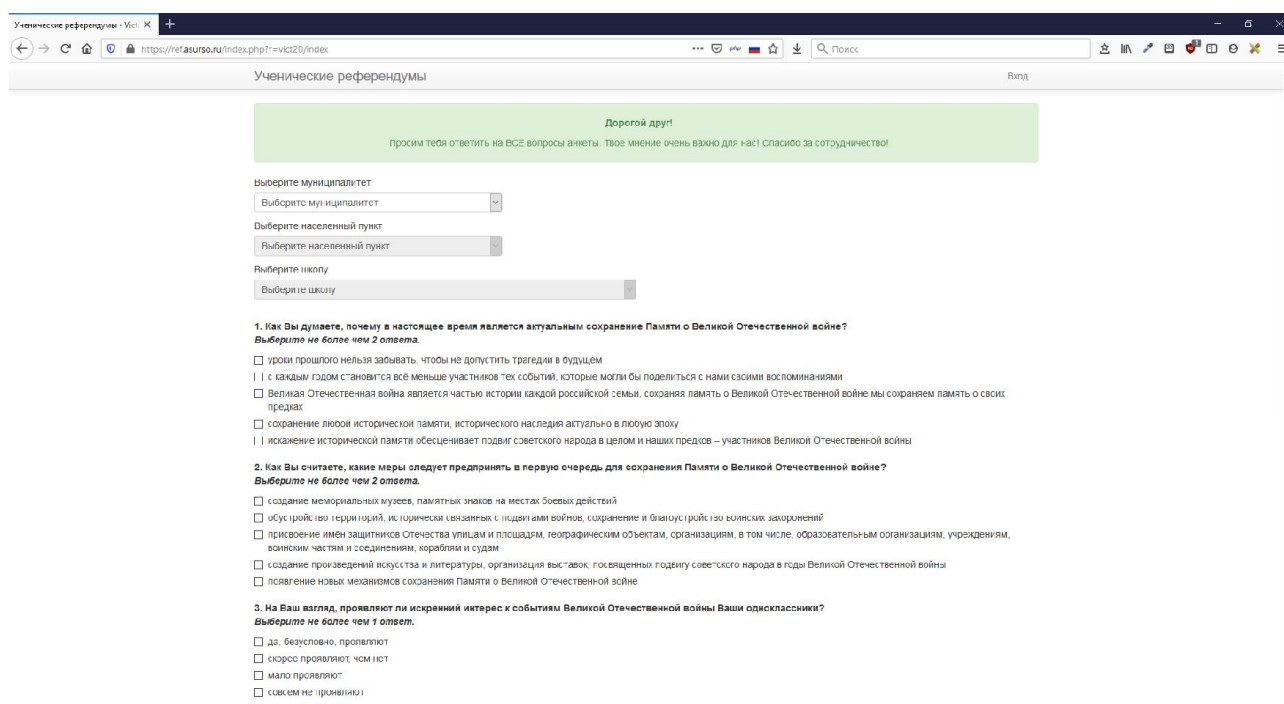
Ученические референдумы - Vict ×

https://ref.asurso.ru/index.php?r=vict20/index

Поиск

Ученические референдумы

Вход

Дорогой друг!

Просим тебя ответить на ВСЕ вопросы анкеты. Твое мнение очень важно для нас! Спасибо за сотрудничество!

Выберите муниципалитет

Выберите муниципалитет

Выберите населенный пункт

Выберите населенный пункт

Выберите школу

Выберите школу

1. Как Вы думаете, почему в настоящее время является актуальным сохранение Памяти о Великой Отечественной войне?
Выберите не более чем 2 ответа.

уроки прошлого нельзя забывать, чтобы не допустить трагедии в будущем

с каждым годом становится всё меньше участников тех событий, которые могли бы поделиться с нами своими воспоминаниями

Великая Отечественная война является частью истории каждой российской семьи, сохраняя память о Великой Отечественной войне мы сохраняем память о своих предках

сохранение любой исторической памяти, исторического наследия актуально в любую эпоху

искажение исторической памяти обесценивает подвиг советского народа в целом и наших предков – участников Великой Отечественной войны

2. Как Вы считаете, какие меры следует предпринять в первую очередь для сохранения Памяти о Великой Отечественной войне?
Выберите не более чем 2 ответа.

создание мемориальных музеев, памятных знаков на местах боевых действий

обустройство территорий, исторически связанных с подвигами воинов, сохранение и благоустройство воинских захоронений

присвоение имен защитников Отечества улицам и площадям, географическим объектам, организациям, в том числе, образовательным организациям, учреждениям, воинским частям и соединениям, кораблям и судам

создание произведений искусства и литературы, организация выставок, посвященных подвигу советского народа в годы Великой Отечественной войны

появление новых механизмов сохранения Памяти о Великой Отечественной войне

3. На Ваш взгляд, проявляют ли искренний интерес к событиям Великой Отечественной войны Ваши одноклассники?
Выберите не более чем 1 ответ.

да, безусловно, проявляют

скорее проявляют, чем нет

мало проявляют

совсем не проявляют